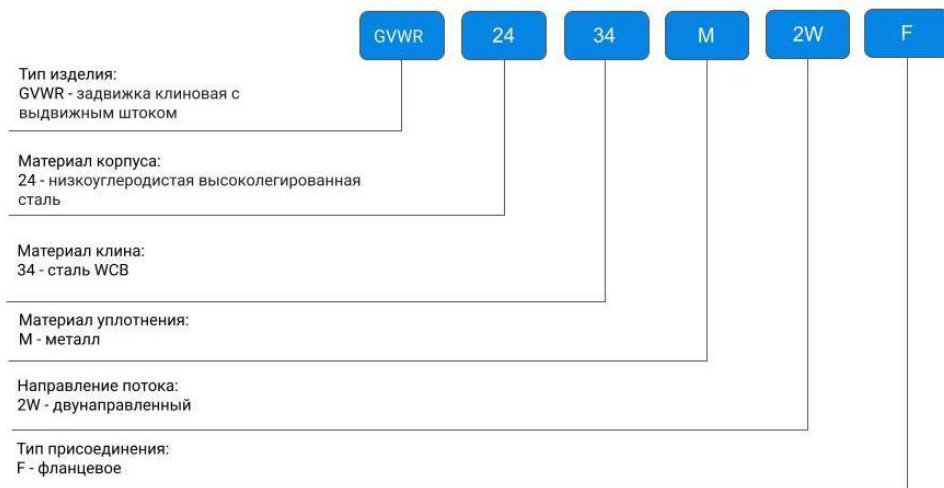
GVWR 24 34 M 2W F

Тип изделия:
GVWR - задвижка клиновая с выдвижным штоком

Материал корпуса:
24 - низкоуглеродистая высоколегированная сталь

Материал клина:
34 - сталь WCB

Материал уплотнения:
M - металл

Направление потока:
2W - двунаправленный

Тип присоединения:
F - фланцевое